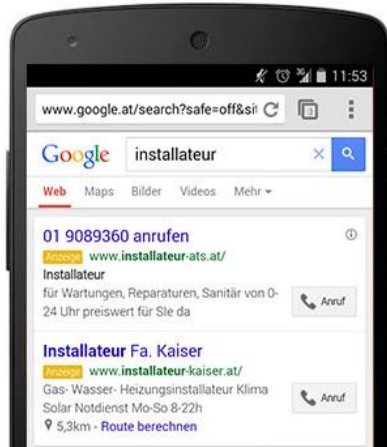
11:53

www.google.at/search?safe=off&si

Google installateur

Web Maps Bilder Videos Mehr

01 9089360 anrufen

Anzeige www.installateur-ats.at/

Installateur

für Wartungen, Reparaturen, Sanitär von 0-24 Uhr preiswert für Sie da

Anruf

Installateur Fa. Kaiser

Anzeige www.installateur-kaiser.at/

Gas- Wasser- Heizungsinstallateur Klima Solar Notdienst Mo-So 8-22h

5,3km - Route berechnen

Anruf